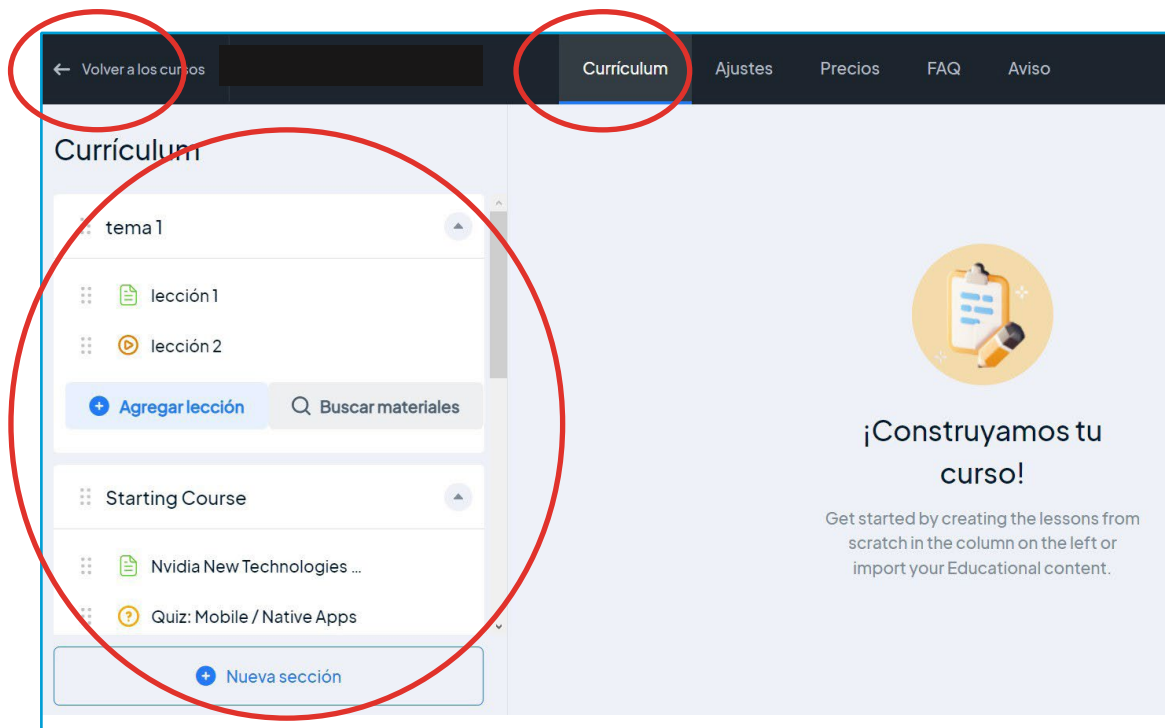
Volver a los cursos

Currículum Ajustes Precios FAQ Aviso

Currículum

tema 1

lección 1

lección 2

Agregar lección

Buscar materiales

Starting Course

Nvidia New Technologies ...

Quiz: Mobile / Native Apps

Nueva sección

¡Construyamos tu curso!

Get started by creating the lessons from scratch in the column on the left or import your Educational content.